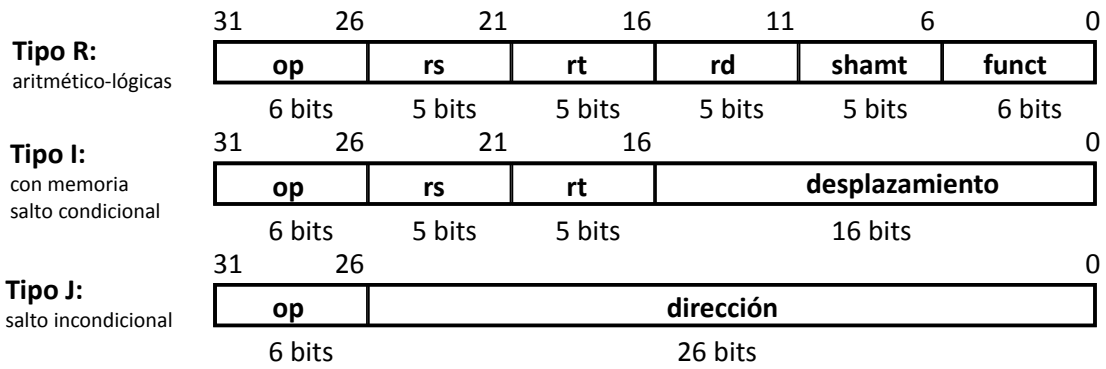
Tipo R:
aritmético-lógicas

| 31 26 | 21 | 16 | 11 | 6 | 0 |
|---|---|---|---|---|---|
| op | rs | rt | rd | shamt | funct |
| 6 bits | 5 bits | 5 bits | 5 bits | 5 bits | 6 bits |

Tipo I:
con memoria
salto condicional

| 31 26 | 21 | 16 | 0 |
|---|---|---|---|
| op | rs | rt | desplazamiento |
| 6 bits | 5 bits | 5 bits | 16 bits |

Tipo J:
salto incondicional

| 31 26 | 0 |
|---|---|
| op | dirección |
| 6 bits | 26 bits |